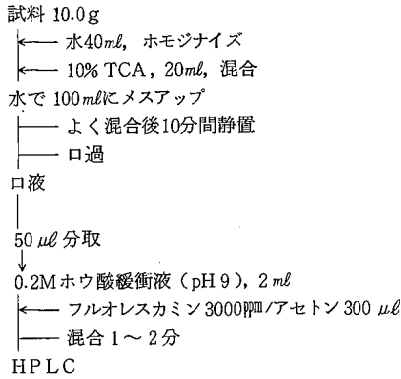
試料 10.0 g

水40 $m\ell$，ホモジナイズ

10% TCA，20 $m\ell$，混合

水で 100 $m\ell$にメスアップ

よく混合後10分間静置

ロ過

ロ液

50 $\mu\ell$ 分取

0.2Mホウ酸緩衝液（pH 9），2 $m\ell$

フルオレスカミン 3000ppm/アセトン 300 $\mu\ell$

混合 1～2分

HPLC